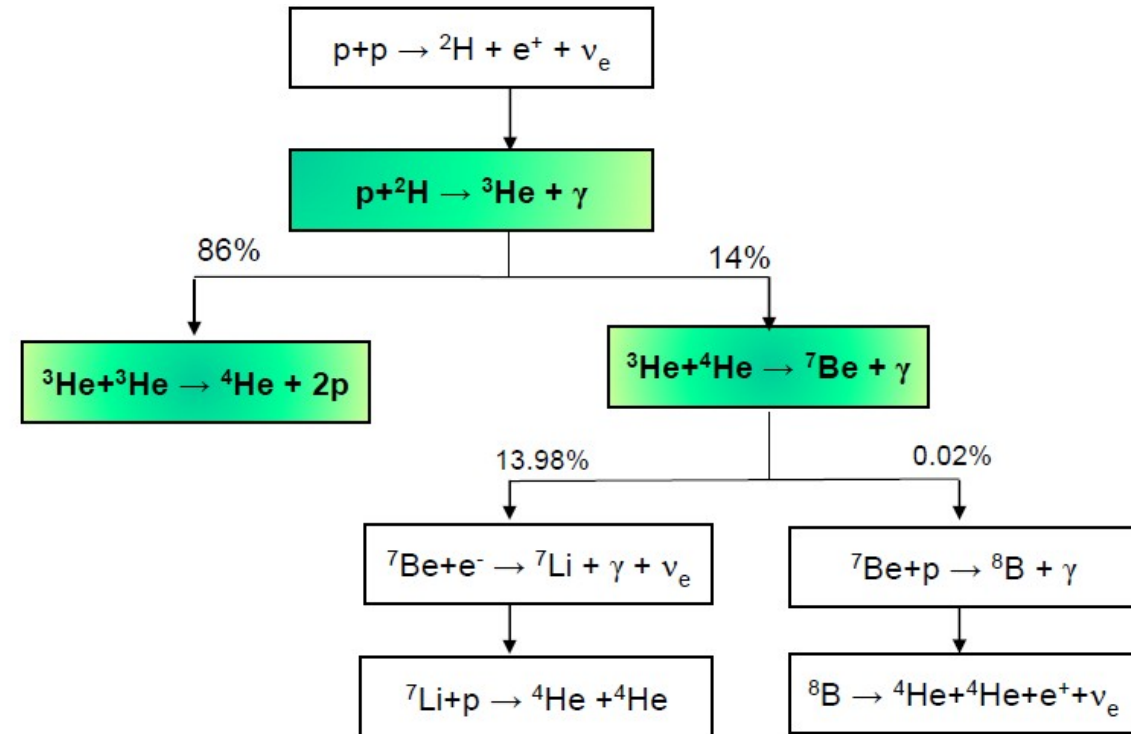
$p+p \rightarrow {}^2H + e^+ + \nu_e$

$p+{}^2H \rightarrow {}^3He + \gamma$

86%

14%

${}^3He+{}^3He \rightarrow {}^4He + 2p$

${}^3He+{}^4He \rightarrow {}^7Be + \gamma$

13.98%

0.02%

${}^7Be+e^- \rightarrow {}^7Li + \gamma + \nu_e$

${}^7Be+p \rightarrow {}^8B + \gamma$

${}^7Li+p \rightarrow {}^4He + {}^4He$

${}^8B \rightarrow {}^4He+{}^4He+e^++\nu_e$